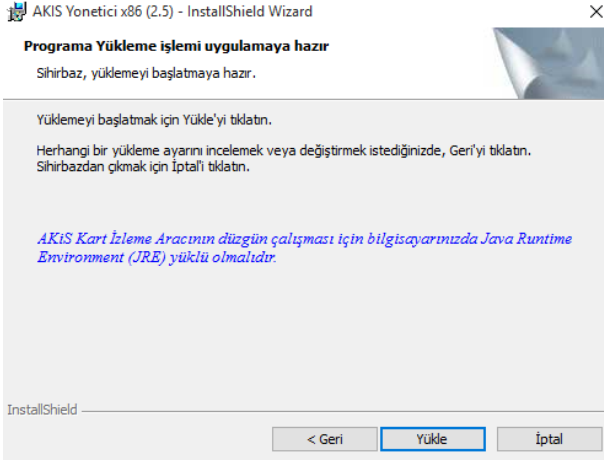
AKIS Yonetici x86 (2.5) - InstallShield Wizard

Programa Yükleme işlemi uygulamaya hazır

Sihirbaz, yüklemeyi başlatmaya hazır.

Yüklemeyi başlatmak için Yükle'yi tıklatın.

Herhangi bir yükleme ayarını incelemek veya değiştirmek istediğinizde, Geri'yi tıklatın. Sihirbazdan çıkmak için İptal'i tıklatın.

AKiS Kart İzleme Aracının düzgün çalışması için bilgisayarınızda Java Runtime Environment (JRE) yüklü olmalıdır.

InstallShield

< Geri | Yükle | İptal